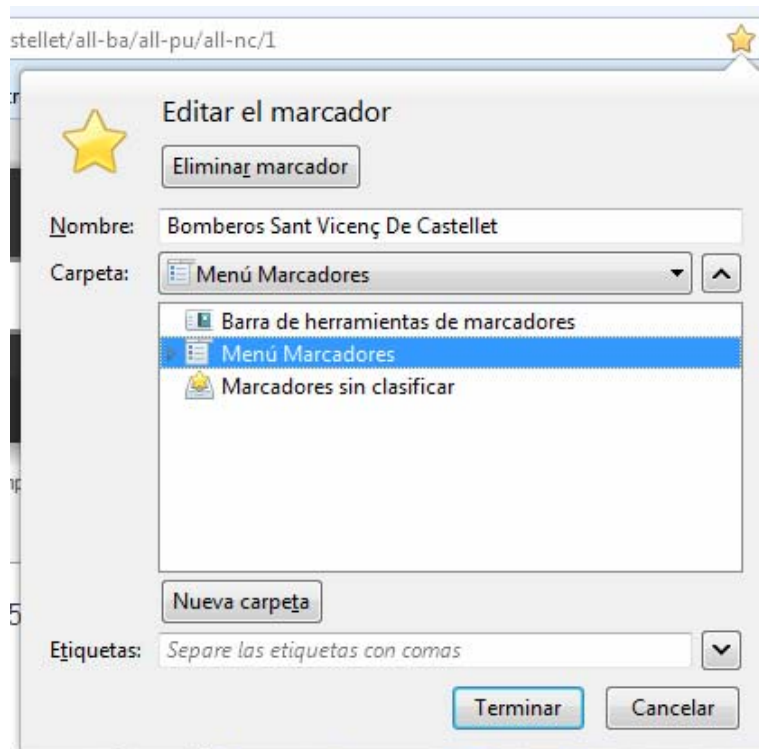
stellet/all-ba/all-pu/all-nc/1

Editar el marcador

Eliminar marcador

Nombre: Bomberos Sant Vicenç De Castellet

Carpeta: Menú Marcadores

Barra de herramientas de marcadores
Menú Marcadores
Marcadores sin clasificar

Nueva carpeta

Etiquetas: Separe las etiquetas con comas

Terminar Cancelar